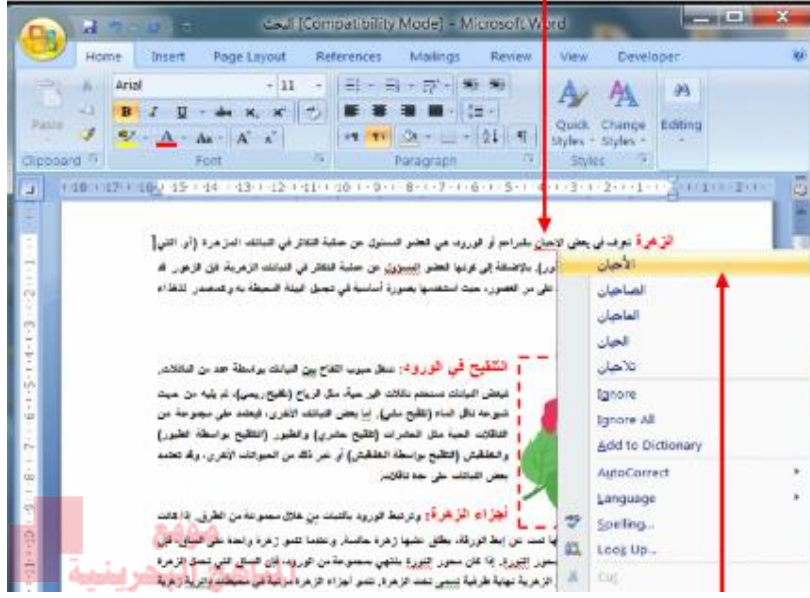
البحث [Compatibility Mode] - Microsoft Word

Home Insert Page Layout References Mailings Review View Developer

Arial 11

Paste Clipboard Font Paragraph Quick Styles Change Styles Styles Editing

18 · 17 · 16 · 15 · 14 · 13 · 12 · 11 · 10 · 9 · 8 · 7 · 6 · 5 · 4 · 3 · 2 · 1 · 1 · 2

الزهرة تعرف في بعض الاحيان بفراخ أو الورود، هي العضو المسئول عن عملية التكاثر في النباتات المزهرة (أو التي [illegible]). بالإضافة إلى كونها العضو المسؤول عن عملية التكاثر في النباتات الزهرية فإن الزهور قد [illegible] على مر العصور، حيث استخدمت بصورة أساسية في تجميل البيئة المحيطة به وكمصدر للغذاء

التلقيح في الورود: تنتقل حبوب اللقاح بين النباتات بواسطة عدد من الناقلات. فبعض النباتات تستخدم ناقلات غير حية، مثل الرياح (تلقيح ريحي)، ثم يليه من حيث شيوعه ناقل الماء (تلقيح مائي). أما بعض النباتات الأخرى، فيعتمد على مجموعة من الناقلات الحية مثل الحشرات (تلقيح حشري) والطيور (التلقيح بواسطة الطيور) والخفافيش (التلقيح بواسطة الخفافيش) أو غير ذلك من الحيوانات الأخرى، وقد تعتمد بعض النباتات على عدة ناقلات

أجزاء الزهرة: وترتبط الورود بالنبات من خلال مجموعة من الطرق. إذا كانت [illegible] من إبط الورقة، يطلق عليها زهرة جالسة، وعندما تنمو زهرة واحدة على الساق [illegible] محور النورة. إذا كان محور النورة ينتهي بمجموعة من الورود، فإن الساق التي تحمل الزهرة الزهرية نهاية طرفية تسمى تخت الزهرة، تنمو أجزاء الزهرة مرتبة في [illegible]

الأحيان
الضاحيان
العاجيان
الحيان
تلاحيان
Ignore
Ignore All
Add to Dictionary
AutoCorrect
Language
Spelling...
Look Up...
Cut

موسوعة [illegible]